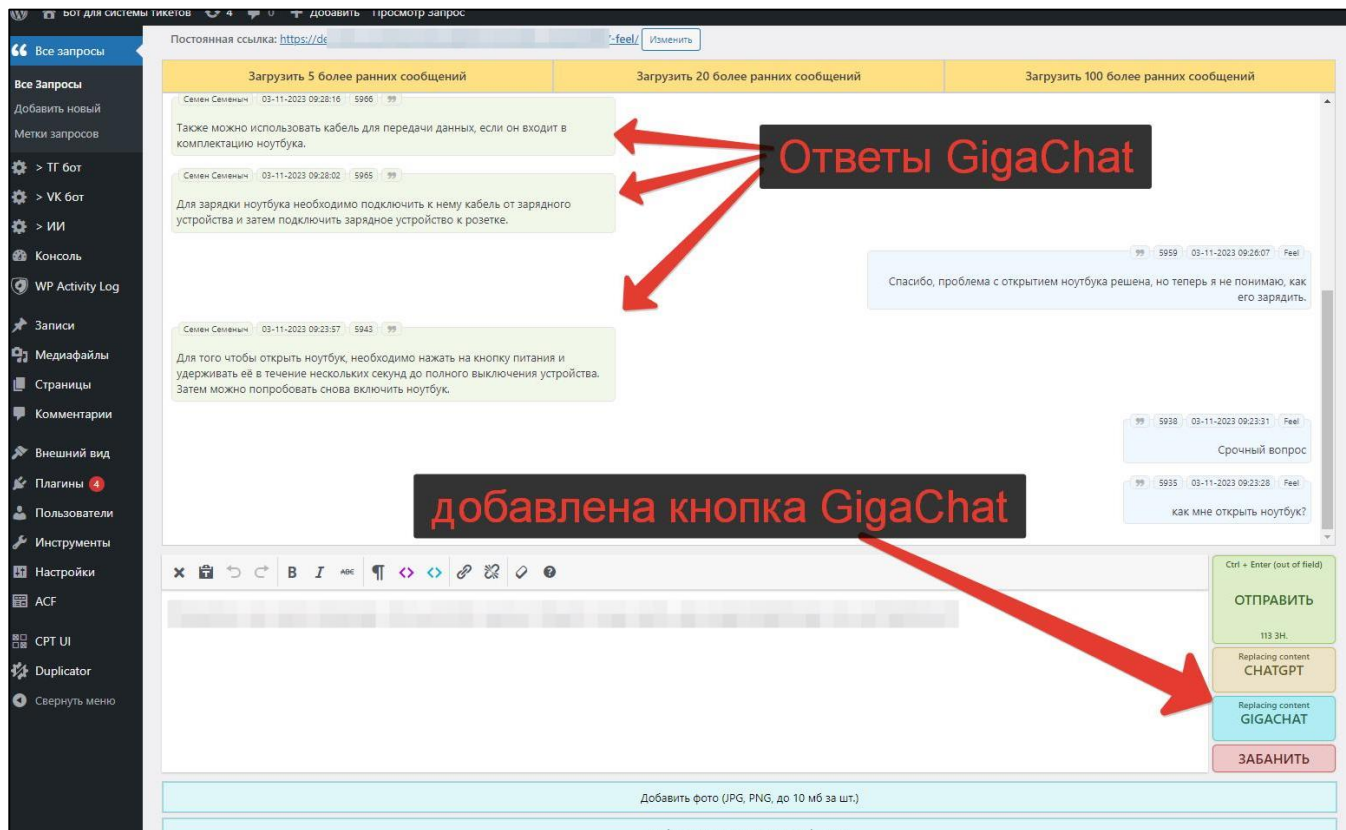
Бот для системы тикетов 4 0 + Добавить Просмотр запрос

Все запросы
Все Запросы
Добавить новый
Метки запросов
> ТГ бот
> VK бот
> ИИ
Консоль
WP Activity Log
Записи
Медиафайлы
Страницы
Комментарии
Внешний вид
Плагины 4
Пользователи
Инструменты
Настройки
ACF
CPT UI
Duplicator
Свернуть меню

Постоянная ссылка: https://de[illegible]-feel/ Изменить

| Загрузить 5 более ранних сообщений | Загрузить 20 более ранних сообщений | Загрузить 100 более ранних сообщений |
|---|---|---|

Семен Семеныч 03-11-2023 09:28:16 5966 99
Также можно использовать кабель для передачи данных, если он входит в комплектацию ноутбука.

Ответы GigaChat

Семен Семеныч 03-11-2023 09:28:02 5965 99
Для зарядки ноутбука необходимо подключить к нему кабель от зарядного устройства и затем подключить зарядное устройство к розетке.

99 5959 03-11-2023 09:26:07 Feel
Спасибо, проблема с открытием ноутбука решена, но теперь я не понимаю, как его зарядить.

Семен Семеныч 03-11-2023 09:23:57 5943 99
Для того чтобы открыть ноутбук, необходимо нажать на кнопку питания и удерживать её в течение нескольких секунд до полного выключения устройства. Затем можно попробовать снова включить ноутбук.

99 5938 03-11-2023 09:23:31 Feel
Срочный вопрос

добавлена кнопка GigaChat

99 5935 03-11-2023 09:23:28 Feel
как мне открыть ноутбук?

Ctrl + Enter (out of field)
ОТПРАВИТЬ
113 ЗН.
Replacing content
CHATGPT
Replacing content
GIGACHAT
ЗАБАНИТЬ

Добавить фото (JPG, PNG, до 10 мб за шт.)